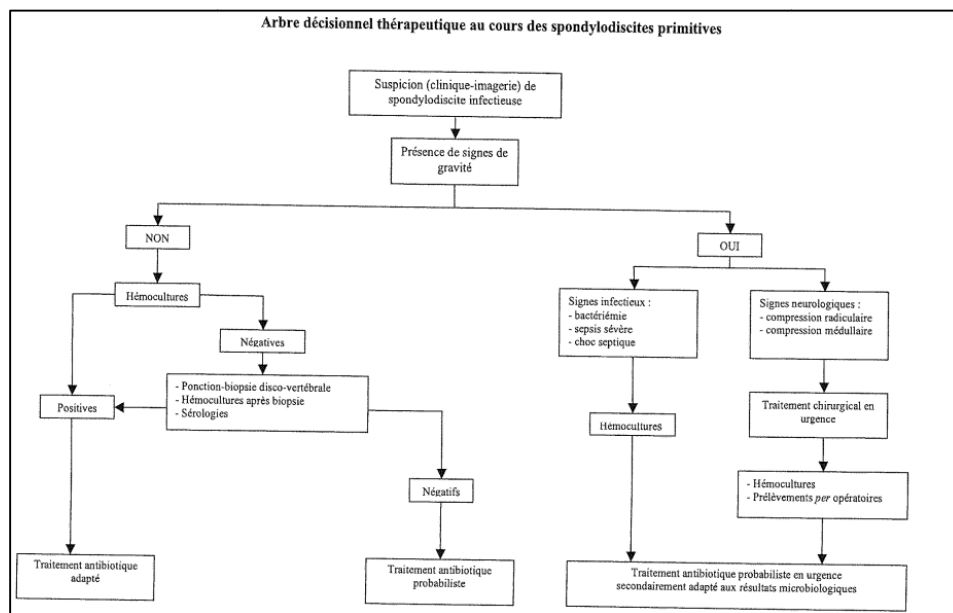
Arbre décisionnel thérapeutique au cours des spondylodiscites primitives

Suspicion (clinique-imagerie) de spondylodiscite infectieuse

Présence de signes de gravité

NON

Hémocultures

Négatives

- Ponction-biopsie disco-vertébrale
- Hémocultures après biopsie
- Sérologies

Positives

Négatifs

Traitement antibiotique adapté

Traitement antibiotique probabiliste

OUI

Signes infectieux :
- bactériémie
- sepsis sévère
- choc septique

Signes neurologiques :
- compression radiculaire
- compression médullaire

Hemocultures

Traitement chirurgical en urgence

- Hémocultures
- Prélèvements *per* opératoires

Traitement antibiotique probabiliste en urgence secondairement adapté aux résultats microbiologiques